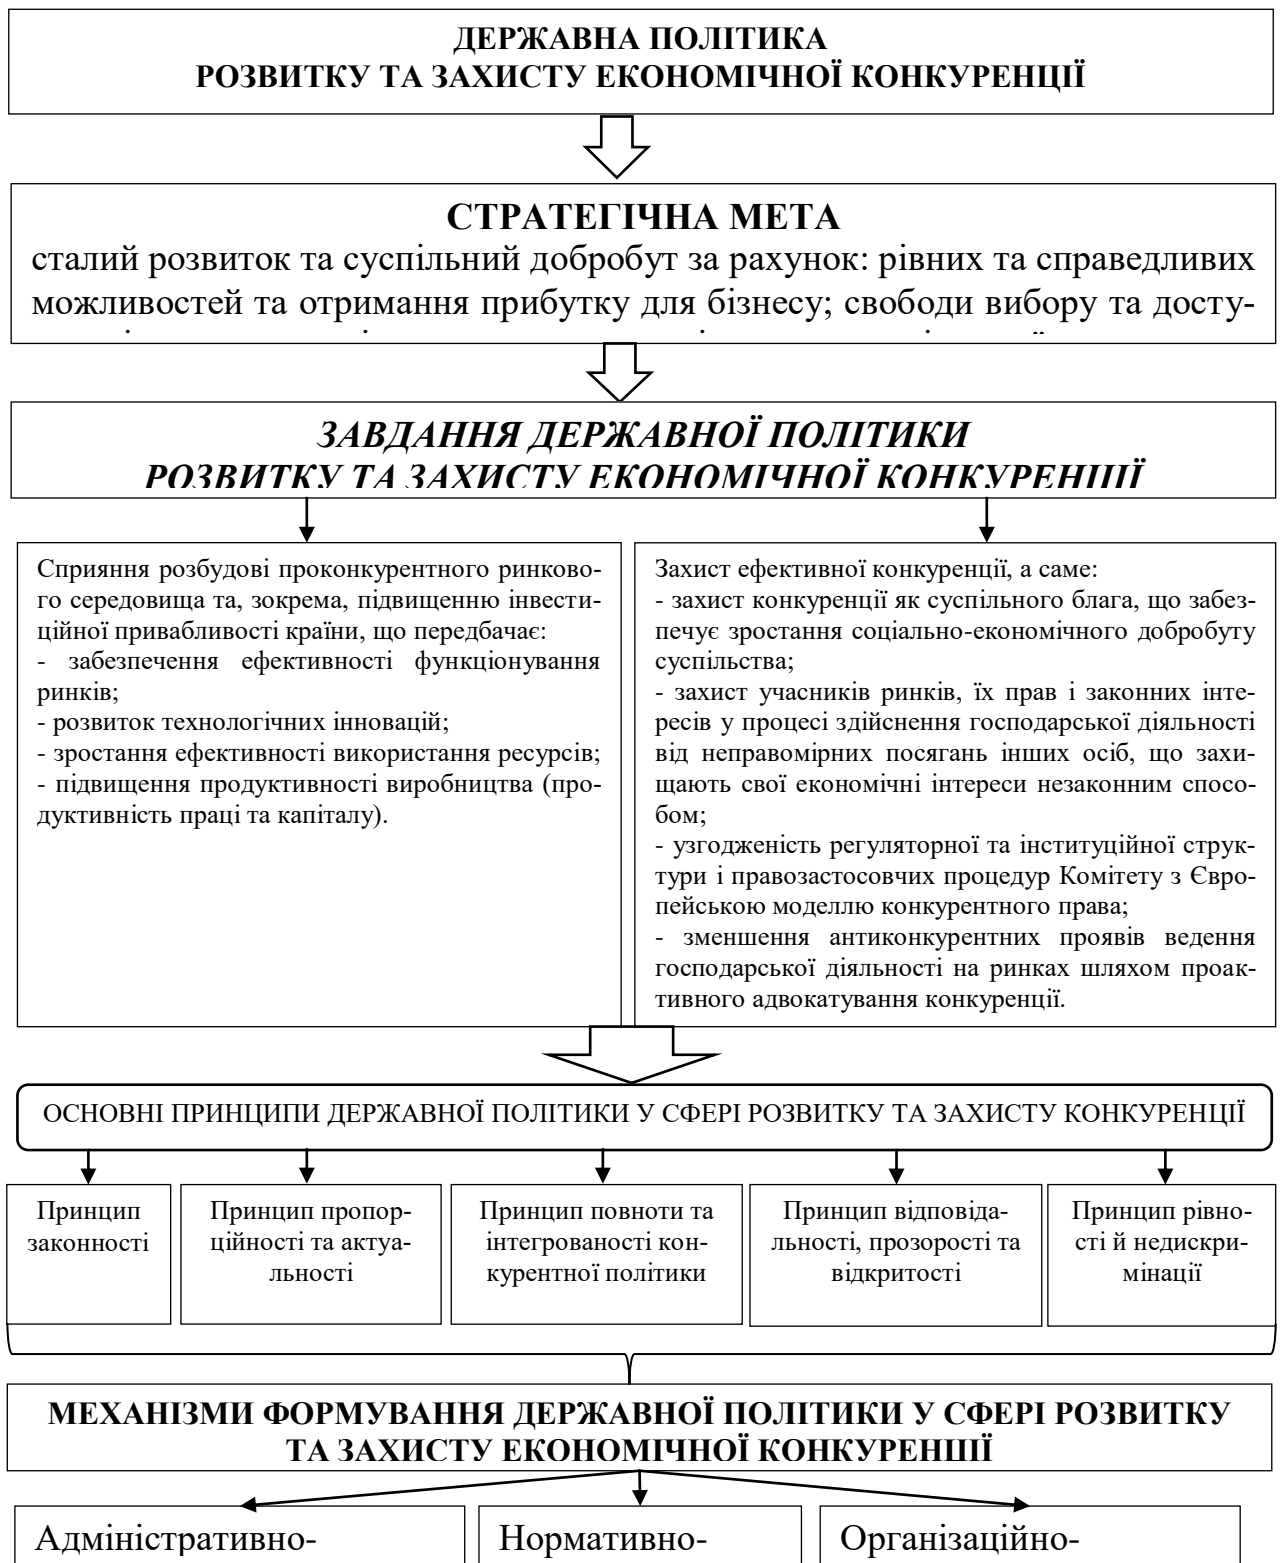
ДЕРЖАВНА ПОЛІТИКА
РОЗВИТКУ ТА ЗАХИСТУ ЕКОНОМІЧНОЇ КОНКУРЕНЦІЇ

СТРАТЕГІЧНА МЕТА
сталий розвиток та суспільний добробут за рахунок: рівних та справедливих можливостей та отримання прибутку для бізнесу; свободи вибору та досту-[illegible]

ЗАВДАННЯ ДЕРЖАВНОЇ ПОЛІТИКИ
РОЗВИТКУ ТА ЗАХИСТУ ЕКОНОМІЧНОЇ КОНКУРЕНЦІЇ

Сприяння розбудові проконкурентного ринкового середовища та, зокрема, підвищенню інвестиційної привабливості країни, що передбачає:
- забезпечення ефективності функціонування ринків;
- розвиток технологічних інновацій;
- зростання ефективності використання ресурсів;
- підвищення продуктивності виробництва (продуктивність праці та капіталу).

Захист ефективної конкуренції, а саме:
- захист конкуренції як суспільного блага, що забезпечує зростання соціально-економічного добробуту суспільства;
- захист учасників ринків, їх прав і законних інтересів у процесі здійснення господарської діяльності від неправомірних посягань інших осіб, що захищають свої економічні інтереси незаконним способом;
- узгодженість регуляторної та інституційної структури і правозастосовчих процедур Комітету з Європейською моделлю конкурентного права;
- зменшення антиконкурентних проявів ведення господарської діяльності на ринках шляхом проактивного адвокатування конкуренції.

ОСНОВНІ ПРИНЦИПИ ДЕРЖАВНОЇ ПОЛІТИКИ У СФЕРІ РОЗВИТКУ ТА ЗАХИСТУ КОНКУРЕНЦІЇ

Принцип законності

Принцип пропорційності та актуальності

Принцип повноти та інтегрованості конкурентної політики

Принцип відповідальності, прозорості та відкритості

Принцип рівності й недискримінації

МЕХАНІЗМИ ФОРМУВАННЯ ДЕРЖАВНОЇ ПОЛІТИКИ У СФЕРІ РОЗВИТКУ ТА ЗАХИСТУ ЕКОНОМІЧНОЇ КОНКУРЕНЦІЇ

Адміністративно-

Нормативно-

Організаційно-